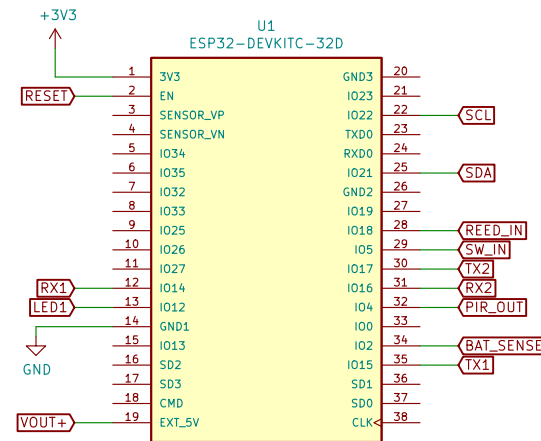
+3V3

U1
ESP32-DEVKITC-32D

1 3V3
RESET 2 EN
3 SENSOR_VP
4 SENSOR_VN
5 IO34
6 IO35
7 IO32
8 IO33
9 IO25
10 IO26
11 IO27
RX1 12 IO14
LED1 13 IO12
14 GND1
GND
15 IO13
16 SD2
17 SD3
18 CMD
VOUT+ 19 EXT_5V

GND3 20
IO23 21
IO22 22 SCL
TXD0 23
RXD0 24
IO21 25 SDA
GND2 26
IO19 27
IO18 28 REED_IN
IO5 29 SW_IN
IO17 30 TX2
IO16 31 RX2
IO4 32 PIR_OUT
IO0 33
IO2 34 BAT_SENSE
IO15 35 TX1
SD1 36
SD0 37
CLK 38